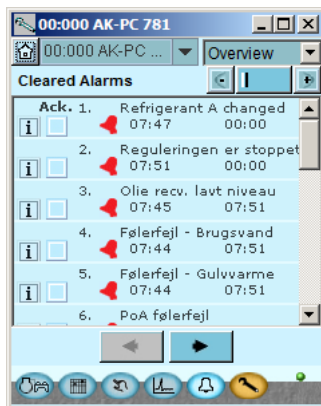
00:00 AK-PC 781

00:00 AK-PC ...

Overview

Cleared Alarms

Ack.

1. Refrigerant A changed
07:47 00:00

2. Reguleringen er stoppet
07:51 00:00

3. Olie recv. lavt niveau
07:45 07:51

4. Følerfejl - Brugsvand
07:44 07:51

5. Følerfejl - Gulvvarme
07:44 07:51

6. PoA følerfejl